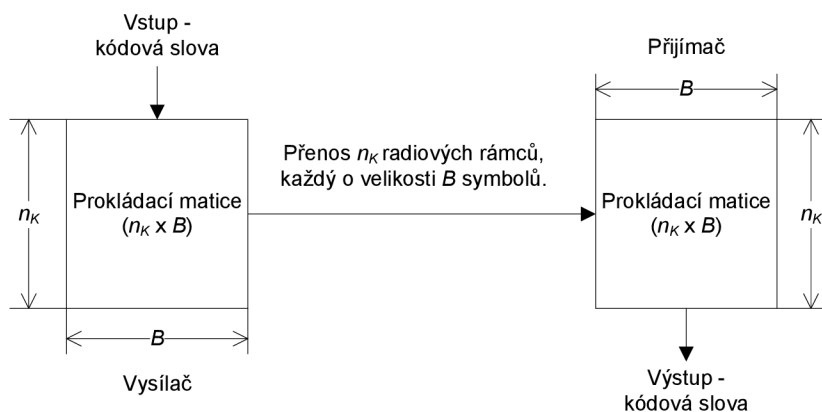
Vstup - kódová slova

Přijímač

$B$

$n_K$

Prokládací matice ($n_K$ x $B$)

Přenos $n_K$ radiových rámců, každý o velikosti $B$ symbolů.

Prokládací matice ($n_K$ x $B$)

$n_K$

$B$

Vysílač

Výstup - kódová slova